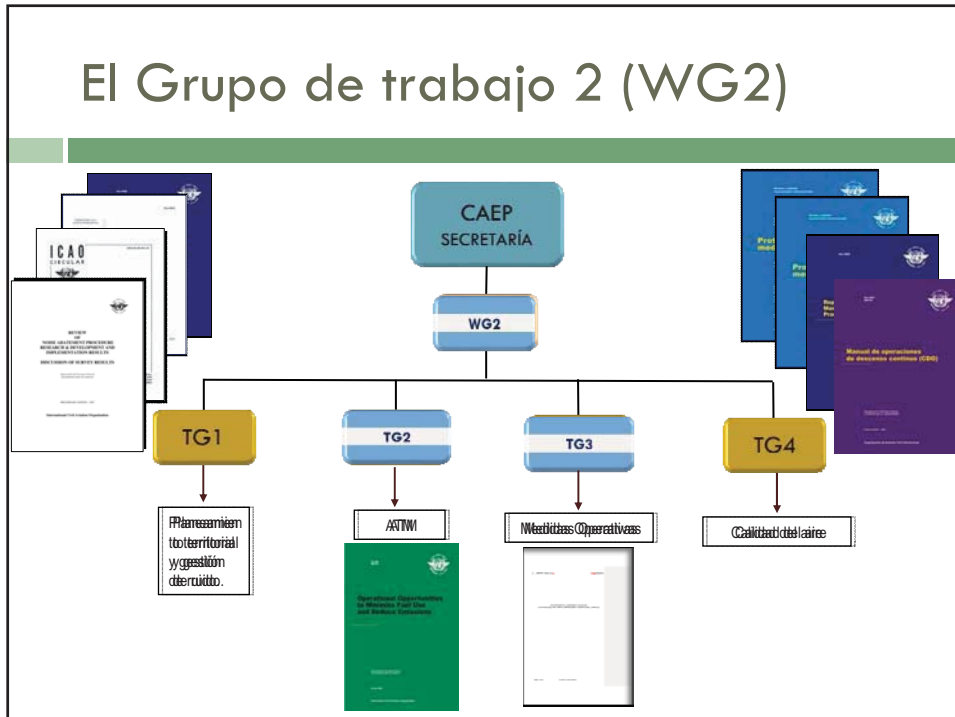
El Grupo de trabajo 2 (WG2)

CAEP
SECRETARÍA

WG2

TG1

TG2

TG3

TG4

Planeamiento territorial y gestión de ruido.

ATM

Medidas Operativas

Calidad del aire

ICAO
CIRCULAR

REVIEW
OF
NOISE ABATEMENT PROCEDURE
RESEARCH & DEVELOPMENT AND
IMPLEMENTATION RESULTS

DISCUSSION OF SURVEY RESULTS

International Civil Aviation Organization

Operational Opportunities to Minimize Fuel Use and Reduce Emissions

Manual de operaciones de descenso continuo (CDO)

Organización de Aviación Civil Internacional